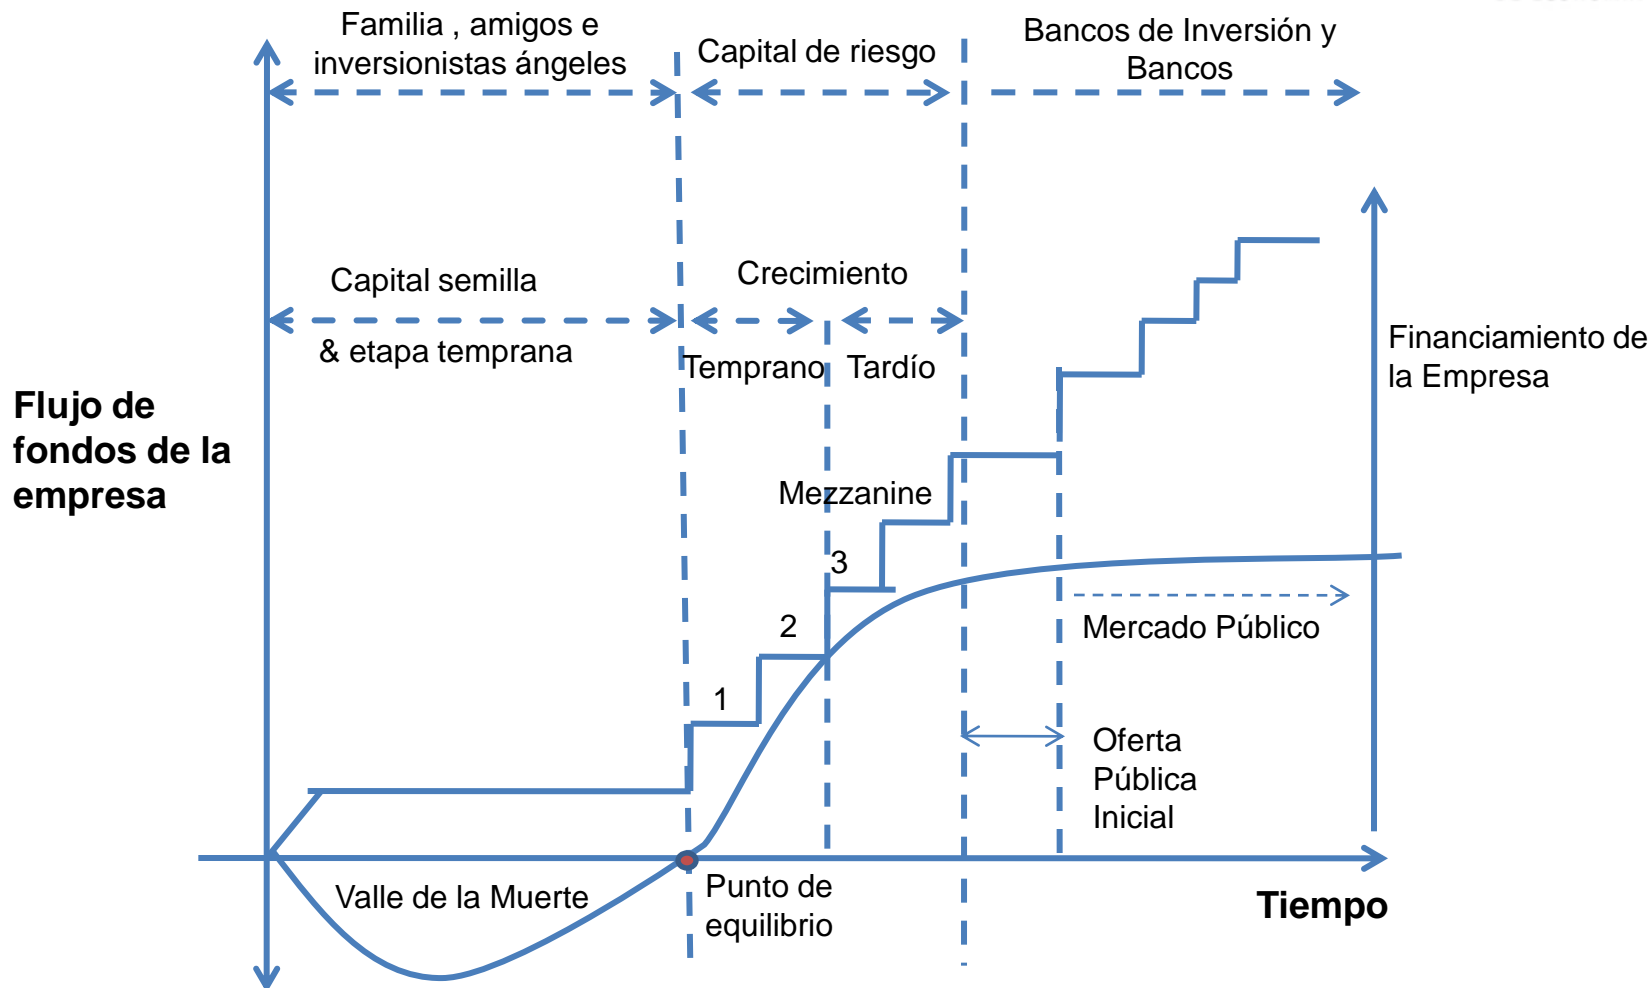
Familia , amigos e inversionistas ángeles

Capital de riesgo

Bancos de Inversión y Bancos

Capital semilla

& etapa temprana

Crecimiento

Temprano

Tardío

Financiamiento de la Empresa

Flujo de fondos de la empresa

Mezzanine

3

2

1

Mercado Público

Oferta Pública Inicial

Valle de la Muerte

Punto de equilibrio

Tiempo